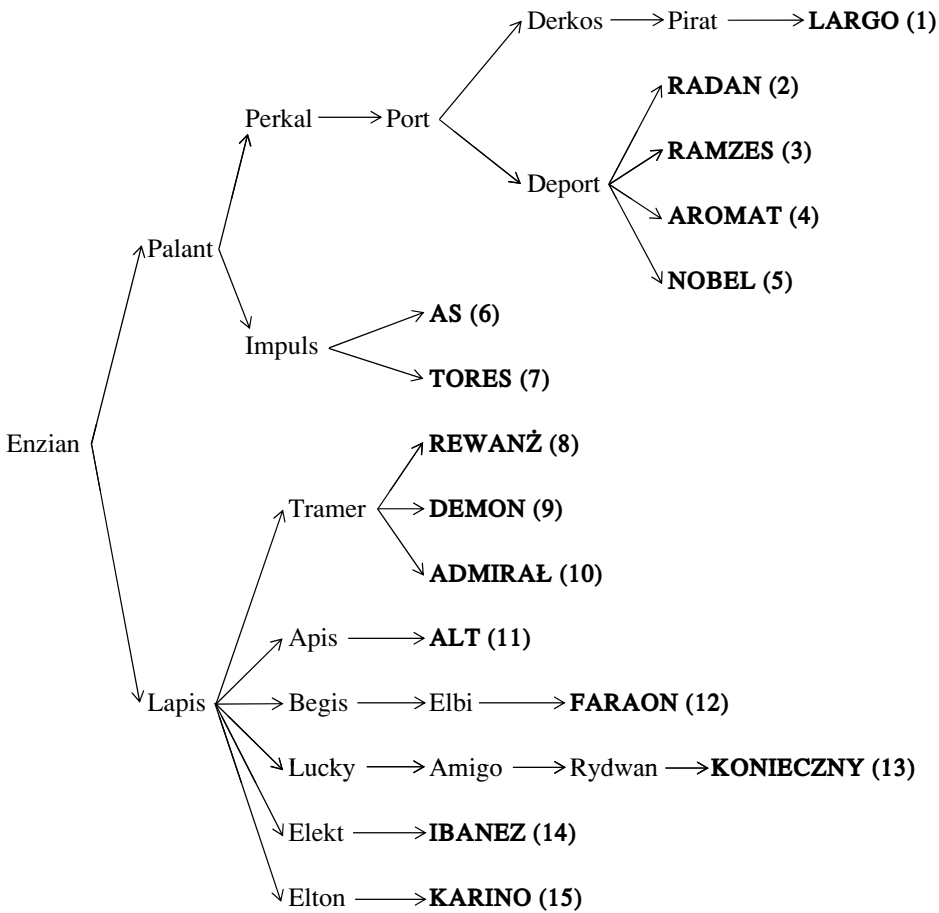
Derkos → Pirat → **LARGO (1)**

Perkal → Port

**RADAN (2)**

**RAMZES (3)**

Deport

**AROMAT (4)**

Palant

**NOBEL (5)**

**AS (6)**

Impuls

**TORES (7)**

Enzian

**REWANŻ (8)**

Tramer

**DEMON (9)**

**ADMIRAŁ (10)**

Apis → **ALT (11)**

Lapis

Begis → Elbi → **FARAON (12)**

Lucky → Amigo → Rydwan → **KONIECZNY (13)**

Elekt → **IBANEZ (14)**

Elton → **KARINO (15)**